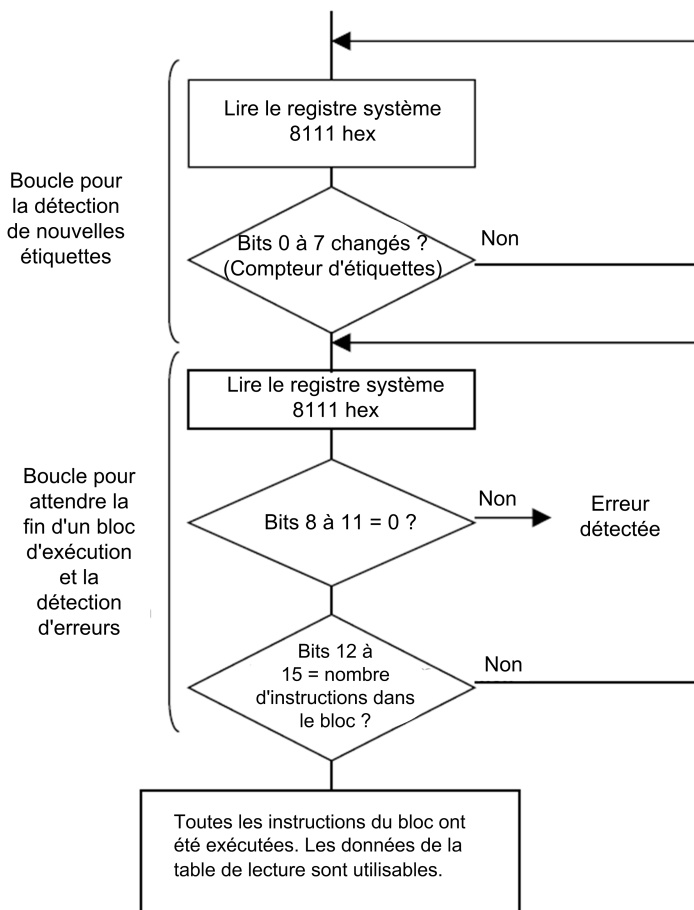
Boucle pour la détection de nouvelles étiquettes

Lire le registre système 8111 hex

Bits 0 à 7 changés ? (Compteur d'étiquettes)

Non

Boucle pour attendre la fin d'un bloc d'exécution et la détection d'erreurs

Lire le registre système 8111 hex

Bits 8 à 11 = 0 ?

Non

Erreur détectée

Bits 12 à 15 = nombre d'instructions dans le bloc ?

Non

Toutes les instructions du bloc ont été exécutées. Les données de la table de lecture sont utilisables.